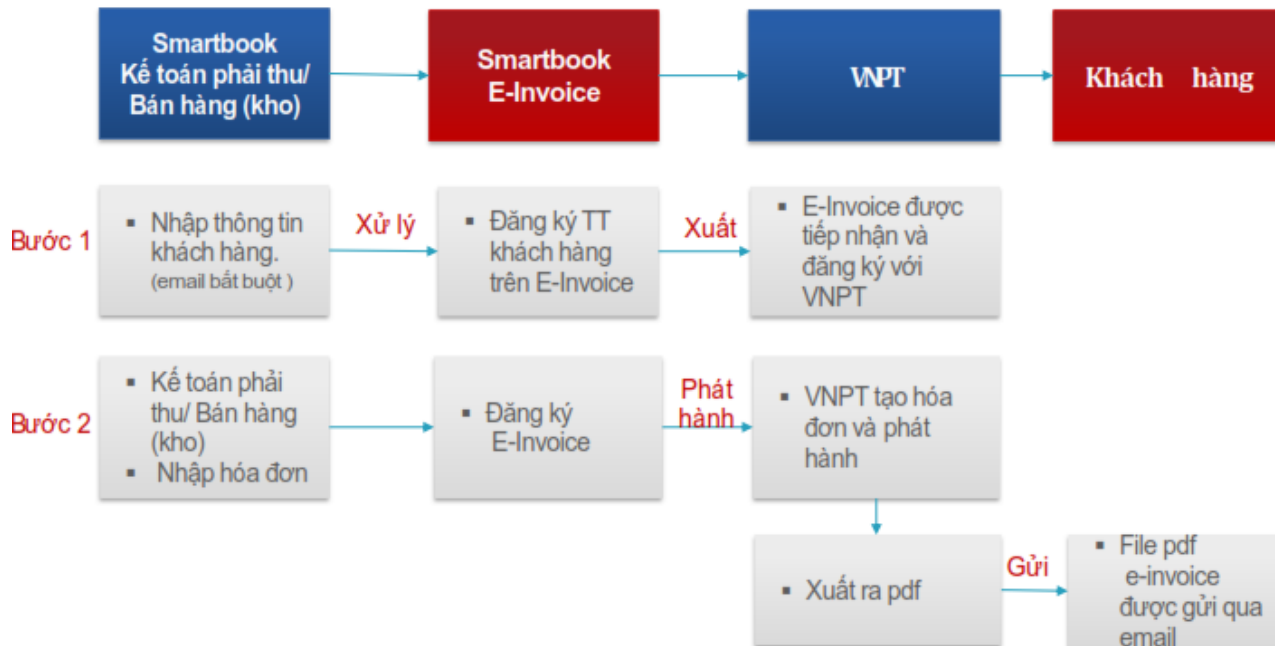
Smartbook Kế toán phải thu/ Bán hàng (kho)

Smartbook E-Invoice

VNPT

Khách hàng

Bước 1

- Nhập thông tin khách hàng. (email bắt buộ )

Xử lý

- Đăng ký TT khách hàng trên E-Invoice

Xuất

- E-Invoice được tiếp nhận và đăng ký với VNPT

Bước 2

- Kế toán phải thu/ Bán hàng (kho)
- Nhập hóa đơn

- Đăng ký E-Invoice

Phát hành

- VNPT tạo hóa đơn và phát hành

- Xuất ra pdf

Gửi

- File pdf e-invoice được gửi qua email